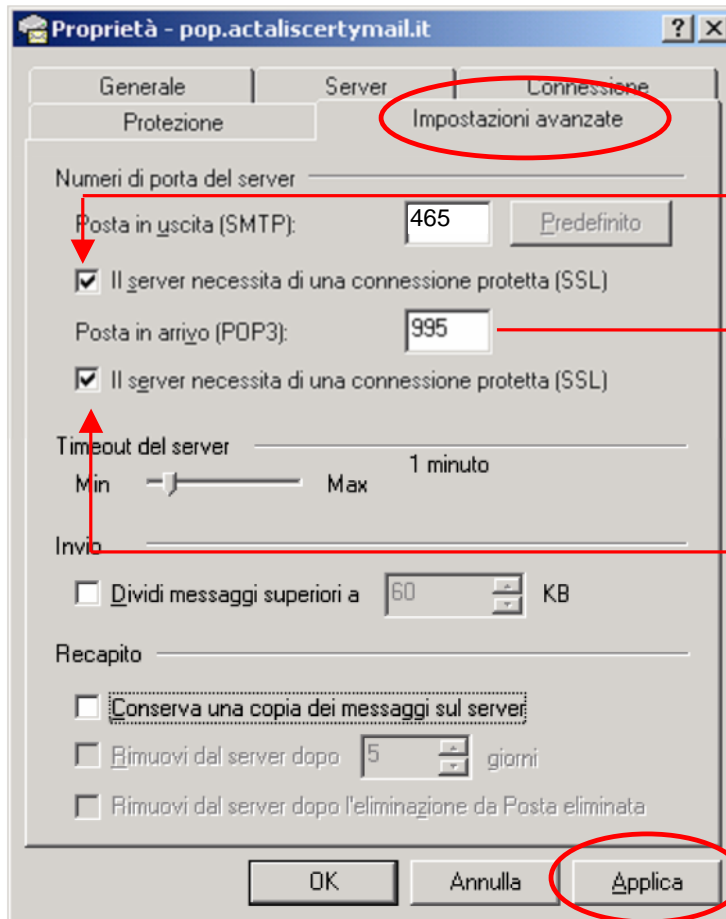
Proprietà - pop.actaliscertymail.it

?
X

Generale
Server
Connessione
Protezione
Impostazioni avanzate

Numeri di porta del server

Posta in uscita (SMTP): 465
Predefinito

Il server necessita di una connessione protetta (SSL)

Posta in arrivo (POP3): 995

Il server necessita di una connessione protetta (SSL)

Timeout del server

Min
Max
1 minuto

Invio

Dividi messaggi superiori a 60 KB

Recapito

Conserva una copia dei messaggi sul server

Rimuovi dal server dopo 5 giorni

Rimuovi dal server dopo l'eliminazione da Posta eliminata

OK
Annulla
Applica